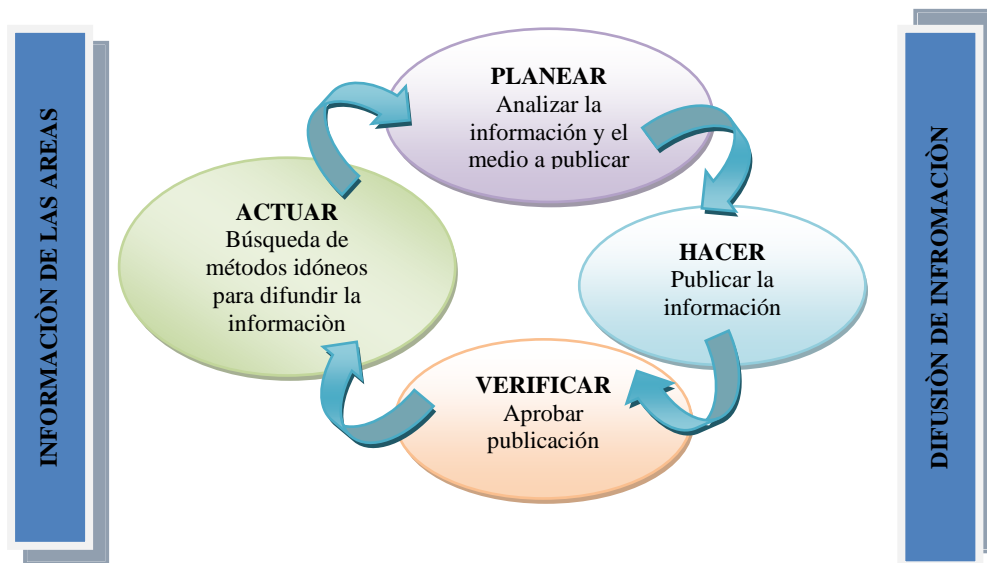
INFORMACIÒN DE LAS AREAS

PLANEAR
Analizar la información y el medio a publicar

HACER
Publicar la información

VERIFICAR
Aprobar publicación

ACTUAR
Búsqueda de métodos idóneos para difundir la informaciòn

DIFUSIÒN DE INFROMACIÓN